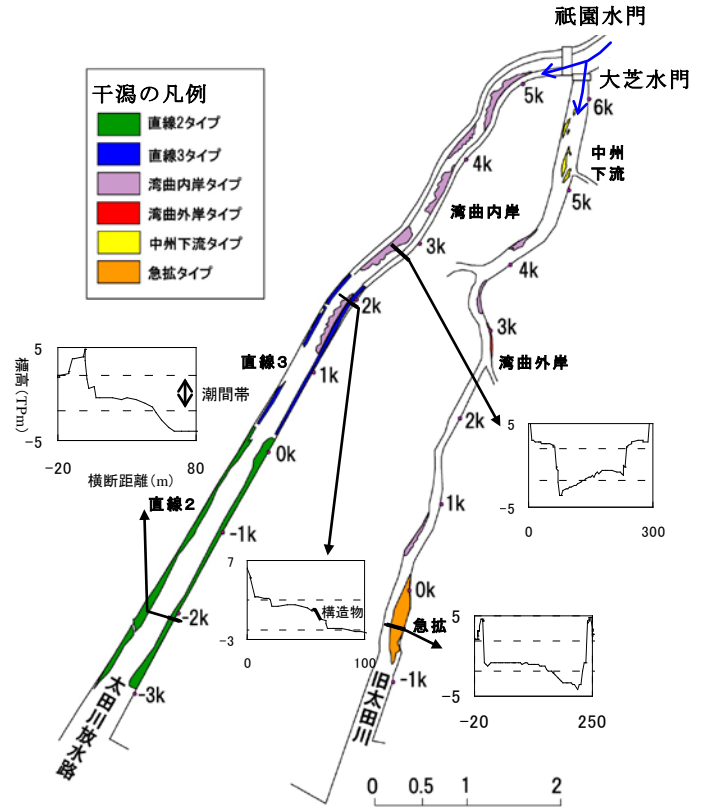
祇園水門

大芝水門

干潟の凡例

直線2タイプ

直線3タイプ

湾曲内岸タイプ

湾曲外岸タイプ

中州下流タイプ

急拡タイプ

5k

6k

中州下流

4k

5k

湾曲内岸

3k

4k

2k

3k

直線3

湾曲外岸

1k

5

標高（TPm）

潮間帯

-5

-20

80

横断距離（m）

2k

5

-5

0

300

0k

直線2

1k

-1k

7

0k

構造物

-2k

-3

0

100

急拡

5

-1k

-5

-20

250

-3k

太田川放水路

旧太田川

0

0.5

1

2